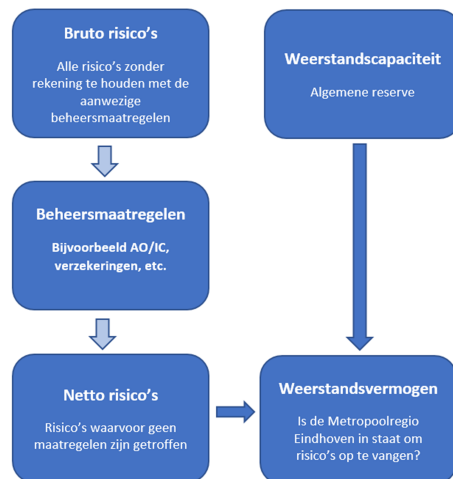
Bruto risico's

Alle risico's zonder rekening te houden met de aanwezige beheersmaatregelen

Weerstandscapaciteit

Algemene reserve

Beheersmaatregelen

Bijvoorbeeld AO/IC, verzekeringen, etc.

Netto risico's

Risico's waarvoor geen maatregelen zijn getroffen

Weerstandsvermogen

Is de Metropoolregio Eindhoven in staat om risico's op te vangen?